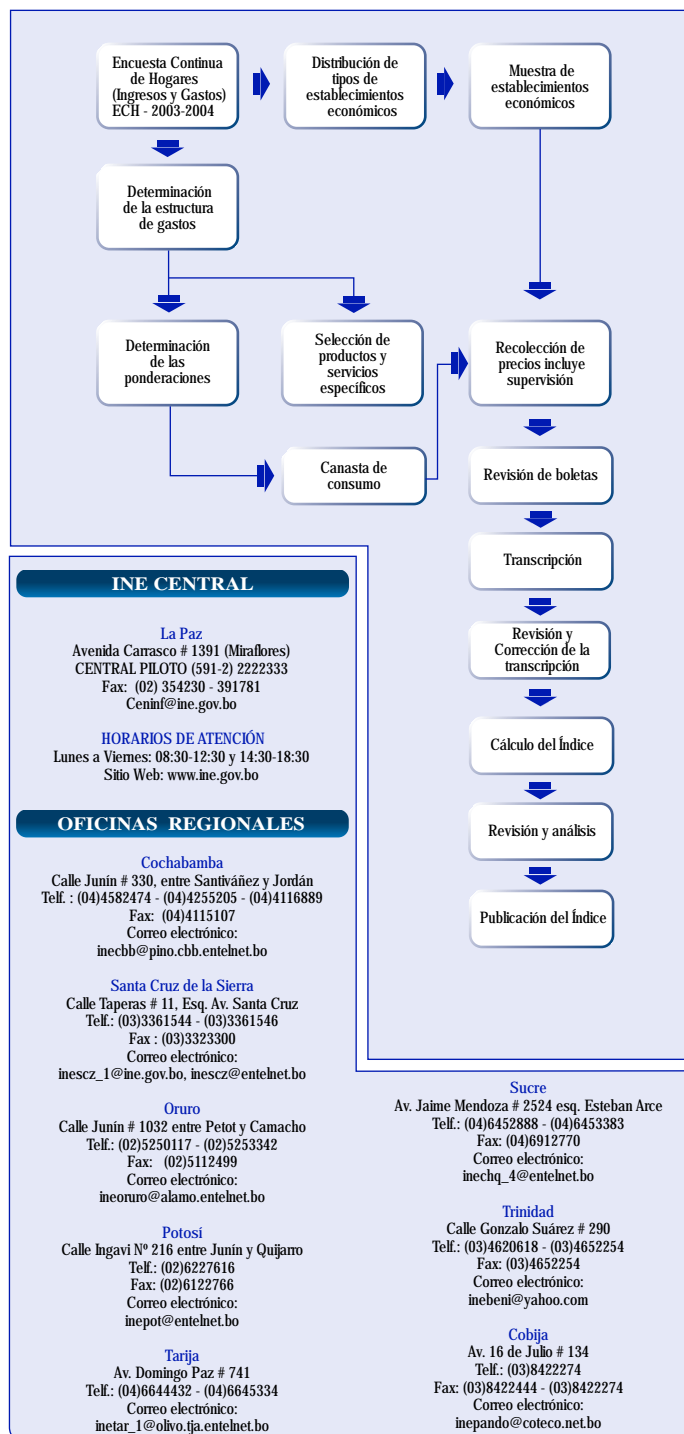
Encuesta Continua de Hogares (Ingresos y Gastos) ECH - 2003-2004

Distribución de tipos de establecimientos económicos

Muestra de establecimientos económicos

Determinación de la estructura de gastos

Determinación de las ponderaciones

Selección de productos y servicios específicos

Recolección de precios incluye supervisión

Canasta de consumo

Revisión de boletas

Transcripción

Revisión y Corrección de la transcripción

Cálculo del Índice

Revisión y análisis

Publicación del Índice

INE CENTRAL

La Paz
Avenida Carrasco # 1391 (Miraflores)
CENTRAL PILOTO (591-2) 2222333
Fax: (02) 354230 - 391781
Ceninf@ine.gov.bo

HORARIOS DE ATENCIÓN
Lunes a Viernes: 08:30-12:30 y 14:30-18:30
Sitio Web: www.ine.gov.bo

OFICINAS REGIONALES

Cochabamba
Calle Junín # 330, entre Santiváñez y Jordán
Telf. : (04)4582474 - (04)4255205 - (04)4116889
Fax: (04)4115107
Correo electrónico:
inecbb@pino.cbb.entelnet.bo

Santa Cruz de la Sierra
Calle Taperas # 11, Esq. Av. Santa Cruz
Telf.: (03)3361544 - (03)3361546
Fax : (03)3323300
Correo electrónico:
inescz_1@ine.gov.bo, inescz@entelnet.bo

Oruro
Calle Junín # 1032 entre Petot y Camacho
Telf.: (02)5250117 - (02)5253342
Fax: (02)5112499
Correo electrónico:
ineoruro@alamo.entelnet.bo

Potosí
Calle Ingavi Nº 216 entre Junín y Quijarro
Telf.: (02)6227616
Fax: (02)6122766
Correo electrónico:
inepot@entelnet.bo

Tarija
Av. Domingo Paz # 741
Telf.: (04)6644432 - (04)6645334
Correo electrónico:
inetar_1@olivo.tja.entelnet.bo

Sucre
Av. Jaime Mendoza # 2524 esq. Esteban Arce
Telf.: (04)6452888 - (04)6453383
Fax: (04)6912770
Correo electrónico:
inechq_4@entelnet.bo

Trinidad
Calle Gonzalo Suárez # 290
Telf.: (03)4620618 - (03)4652254
Fax: (03)4652254
Correo electrónico:
inebeni@yahoo.com

Cobija
Av. 16 de Julio # 134
Telf.: (03)8422274
Fax: (03)8422444 - (03)8422274
Correo electrónico:
inepando@coteco.net.bo